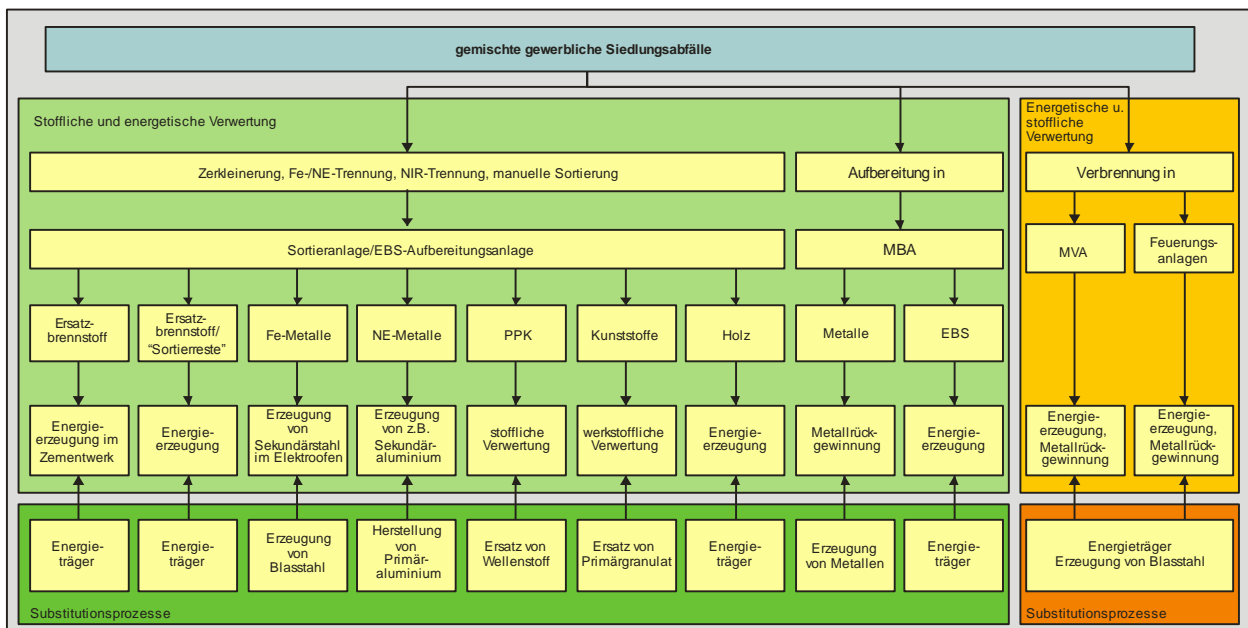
gemischte gewerbliche Siedlungsabfälle

Stoffliche und energetische Verwertung

Zerkleinerung, Fe-/NE-Trennung, NIR-Trennung, manuelle Sortierung

Aufbereitung in

Sortieranlage/EBS-Aufbereitungsanlage

MBA

Ersatzbrennstoff

Ersatzbrennstoff/ "Sortierreste"

Fe-Metalle

NE-Metalle

PPK

Kunststoffe

Holz

Metalle

EBS

Energieerzeugung im Zementwerk

Energieerzeugung

Erzeugung von Sekundärstahl im Elektroofen

Erzeugung von z.B. Sekundäraluminium

stoffliche Verwertung

werkstoffliche Verwertung

Energieerzeugung

Metallrückgewinnung

Energieerzeugung

Energieträger

Energieträger

Erzeugung von Blasstahl

Herstellung von Primäraluminium

Ersatz von Wellenstoff

Ersatz von Primärgranulat

Energieträger

Erzeugung von Metallen

Energieträger

Substitutionsprozesse

Energetische u. stoffliche Verwertung

Verbrennung in

MVA

Feuerungsanlagen

Energieerzeugung, Metallrückgewinnung

Energieerzeugung, Metallrückgewinnung

Energieträger Erzeugung von Blasstahl

Substitutionsprozesse